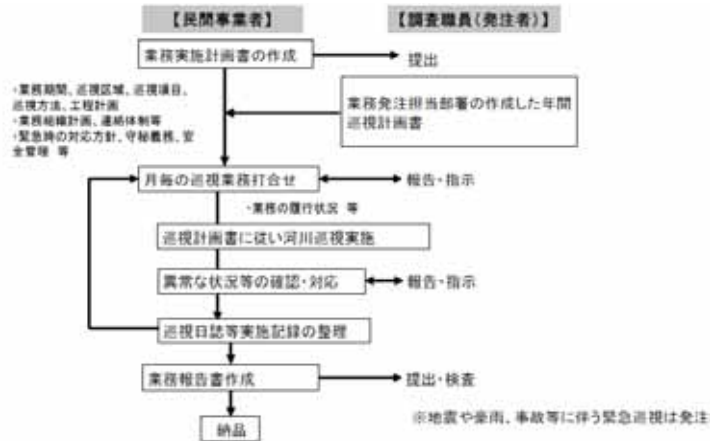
【民間事業者】

【調査職員（発注者）】

業務実施計画書の作成

提出

・業務期間、巡視区域、巡視項目、巡視方法、工程計画
・業務組織計画、連絡体制等
・緊急時の対応方針、守秘義務、安全管理　等

業務発注担当部署の作成した年間巡視計画書

月毎の巡視業務打合せ

報告・指示

・業務の履行状況　等

巡視計画書に従い河川巡視実施

異常な状況等の確認・対応

報告・指示

巡視日誌等実施記録の整理

業務報告書作成

提出・検査

※地震や豪雨、事故等に伴う緊急巡視は発注

納品